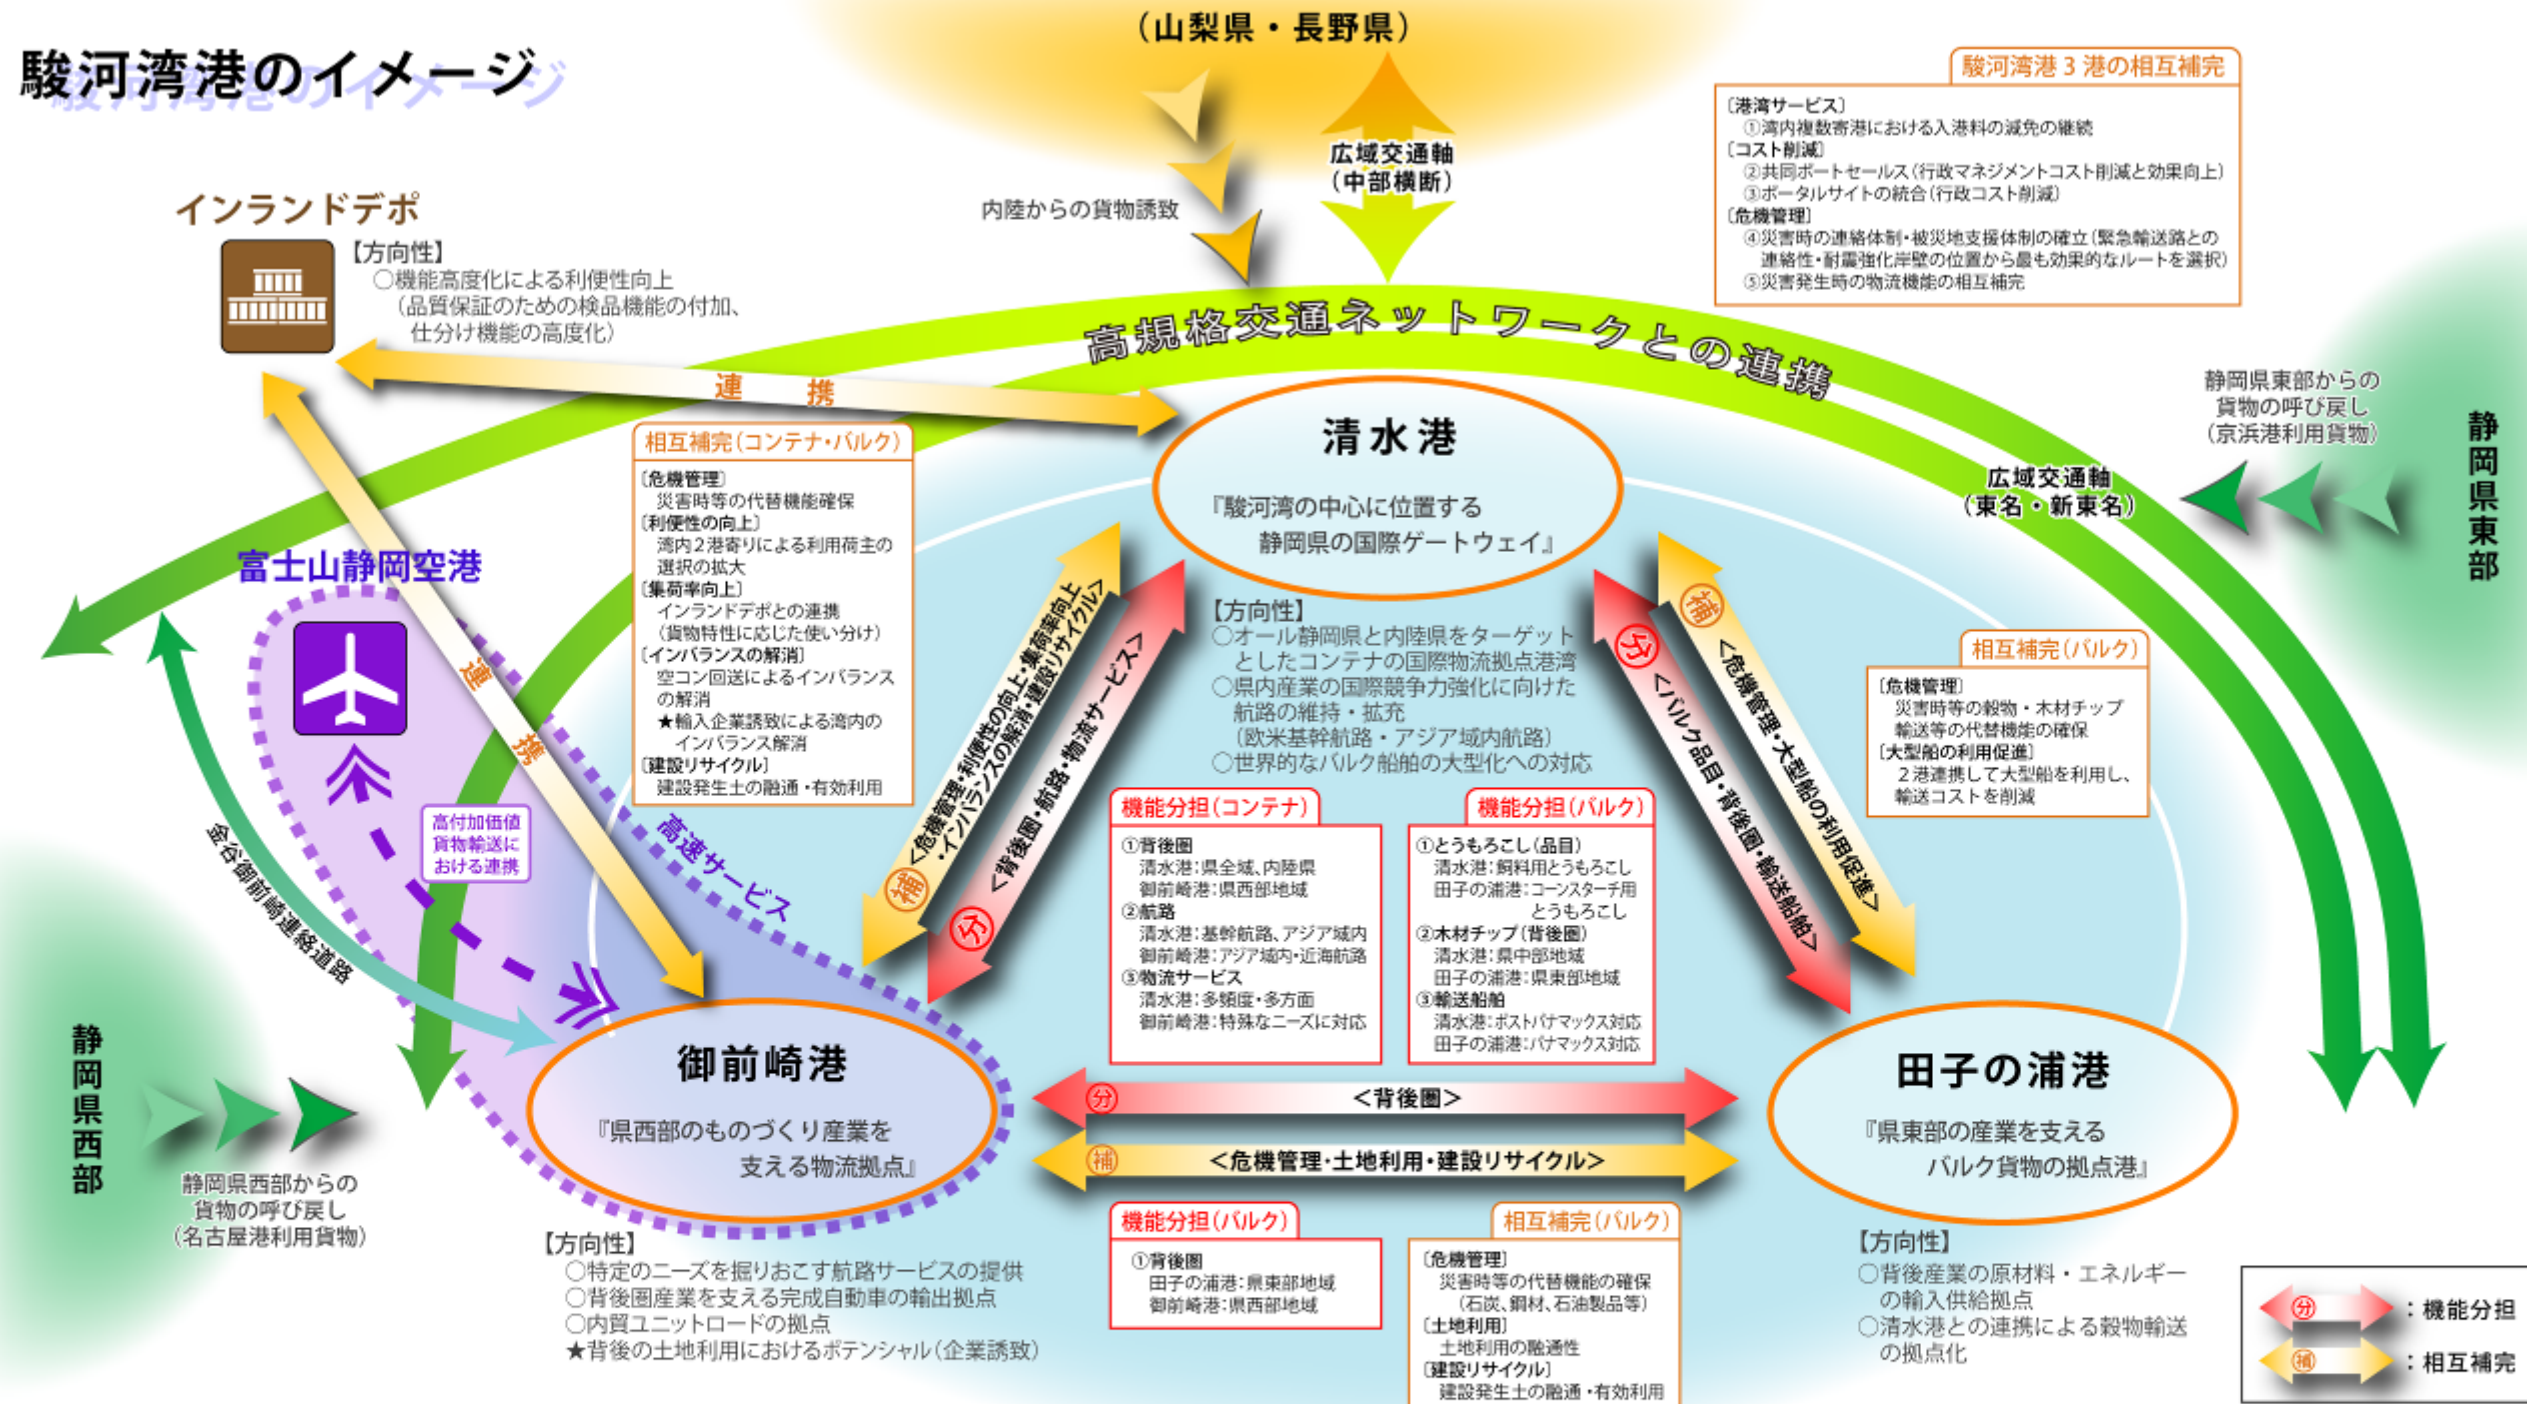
駿河湾港のイメージ

（山梨県・長野県）

内陸からの貨物誘致

広域交通軸
（中部横断）

駿河湾港３港の相互補完
〔港湾サービス〕
①湾内複数寄港における入港料の減免の継続
〔コスト削減〕
②共同ポートセールス（行政マネジメントコスト削減と効果向上）
③ポータルサイトの統合（行政コスト削減）
〔危機管理〕
④災害時の連絡体制・被災地支援体制の確立（緊急輸送路との連絡性・耐震強化岸壁の位置から最も効果的なルートを選択）
⑤災害発生時の物流機能の相互補完

インランドデポ
【方向性】
○機能高度化による利便性向上
（品質保証のための検品機能の付加、仕分け機能の高度化）

高規格交通ネットワークとの連携

連　携

静岡県東部からの貨物の呼び戻し
（京浜港利用貨物）

広域交通軸
（東名・新東名）

静岡県東部

相互補完（コンテナ・バルク）
〔危機管理〕
災害時等の代替機能確保
〔利便性の向上〕
湾内２港寄りによる利用荷主の選択の拡大
〔集荷率向上〕
インランドデポとの連携
（貨物特性に応じた使い分け）
〔インバランスの解消〕
空コン回送によるインバランスの解消
★輸入企業誘致による湾内のインバランス解消
〔建設リサイクル〕
建設発生土の融通・有効利用

清水港
『駿河湾の中心に位置する
静岡県の国際ゲートウェイ』
【方向性】
○オール静岡県と内陸県をターゲットとしたコンテナの国際物流拠点港湾
○県内産業の国際競争力強化に向けた航路の維持・拡充
（欧米基幹航路・アジア域内航路）
○世界的なバルク船舶の大型化への対応

富士山静岡空港

連　携

高付加価値貨物輸送における連携

高速サービス

金谷御前崎連絡道路

補 ＜危機管理・利便性の向上・集荷率向上・インバランスの解消・建設リサイクル＞

分 ＜背後圏・航路・物流サービス＞

分 ＜バルク品目・背後圏・輸送船舶＞

補 ＜危機管理・大型船の利用促進＞

相互補完（バルク）
〔危機管理〕
災害時等の穀物・木材チップ輸送等の代替機能の確保
〔大型船の利用促進〕
２港連携して大型船を利用し、輸送コストを削減

機能分担（コンテナ）
①背後圏
清水港：県全域、内陸県
御前崎港：県西部地域
②航路
清水港：基幹航路、アジア域内
御前崎港：アジア域内・近海航路
③物流サービス
清水港：多頻度・多方面
御前崎港：特殊なニーズに対応

機能分担（バルク）
①とうもろこし（品目）
清水港：飼料用とうもろこし
田子の浦港：コーンスターチ用とうもろこし
②木材チップ（背後圏）
清水港：県中部地域
田子の浦港：県東部地域
③輸送船舶
清水港：ポストパナマックス対応
田子の浦港：パナマックス対応

静岡県西部

静岡県西部からの貨物の呼び戻し
（名古屋港利用貨物）

御前崎港
『県西部のものづくり産業を
支える物流拠点』
【方向性】
○特定のニーズを掘りおこす航路サービスの提供
○背後圏産業を支える完成自動車の輸出拠点
○内貿ユニットロードの拠点
★背後の土地利用におけるポテンシャル（企業誘致）

分 ＜背後圏＞
補 ＜危機管理・土地利用・建設リサイクル＞

機能分担（バルク）
①背後圏
田子の浦港：県東部地域
御前崎港：県西部地域

相互補完（バルク）
〔危機管理〕
災害時等の代替機能の確保
（石炭、鋼材、石油製品等）
〔土地利用〕
土地利用の融通性
〔建設リサイクル〕
建設発生土の融通・有効利用

田子の浦港
『県東部の産業を支える
バルク貨物の拠点港』
【方向性】
○背後産業の原材料・エネルギーの輸入供給拠点
○清水港との連携による穀物輸送の拠点化

分 ：機能分担
補 ：相互補完